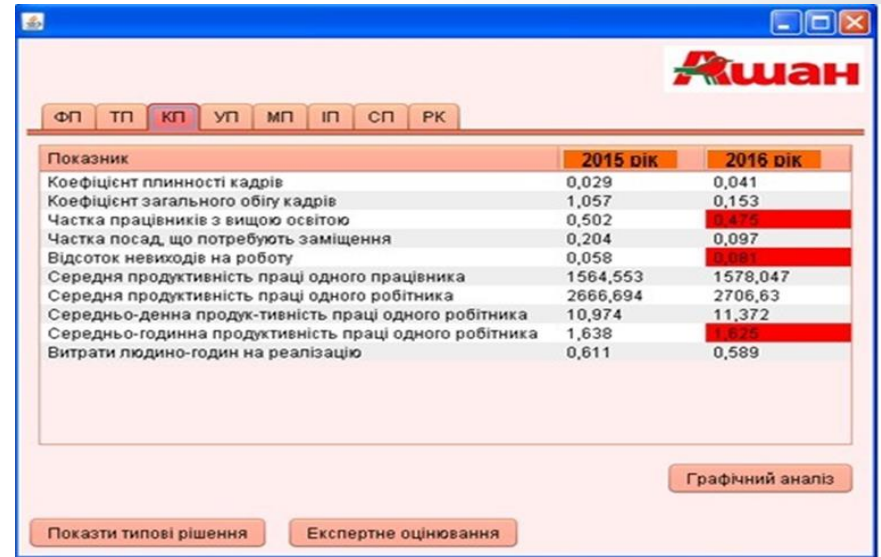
Ашан

ФП ТП КП УП МП ІП СП РК

| Показник | 2015 рік | 2016 рік |
|---|---|---|
| Коефіцієнт плинності кадрів | 0,029 | 0,041 |
| Коефіцієнт загального обігу кадрів | 1,057 | 0,153 |
| Частка працівників з вищою освітою | 0,502 | 0,475 |
| Частка посад, що потребують заміщення | 0,204 | 0,097 |
| Відсоток невиходів на роботу | 0,058 | 0,081 |
| Середня продуктивність праці одного працівника | 1564,553 | 1578,047 |
| Середня продуктивність праці одного робітника | 2666,694 | 2706,63 |
| Середньо-денна продук-тивність праці одного робітника | 10,974 | 11,372 |
| Середньо-годинна продуктивність праці одного робітника | 1,638 | 1,625 |
| Витрати людино-годин на реалізацію | 0,611 | 0,589 |

Графічний аналіз

Показти типові рішення

Експертне оцінювання